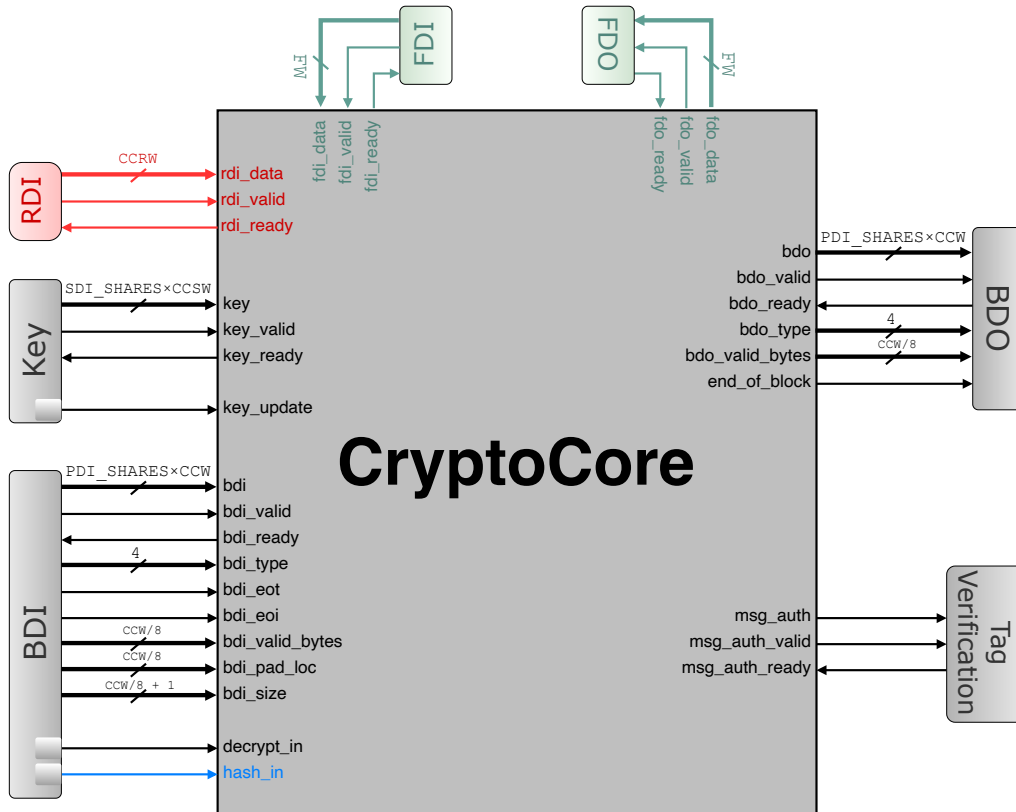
FW
FDI
fdi_data
fdi_valid
fdi_ready
FDO
FW
fdo_ready
fdo_valid
fdo_data

RDI
CCRW
rdi_data
rdi_valid
rdi_ready

Key
SDI_SHARES×CCSW
key
key_valid
key_ready
key_update

CryptoCore

BDI
PDI_SHARES×CCW
bdi
bdi_valid
bdi_ready
4
bdi_type
bdi_eot
bdi_eoi
CCW/8
bdi_valid_bytes
CCW/8
bdi_pad_loc
CCW/8 + 1
bdi_size
decrypt_in
hash_in

PDI_SHARES×CCW
bdo
bdo_valid
bdo_ready
4
bdo_type
CCW/8
bdo_valid_bytes
end_of_block
BDO

msg_auth
msg_auth_valid
msg_auth_ready
Tag Verification